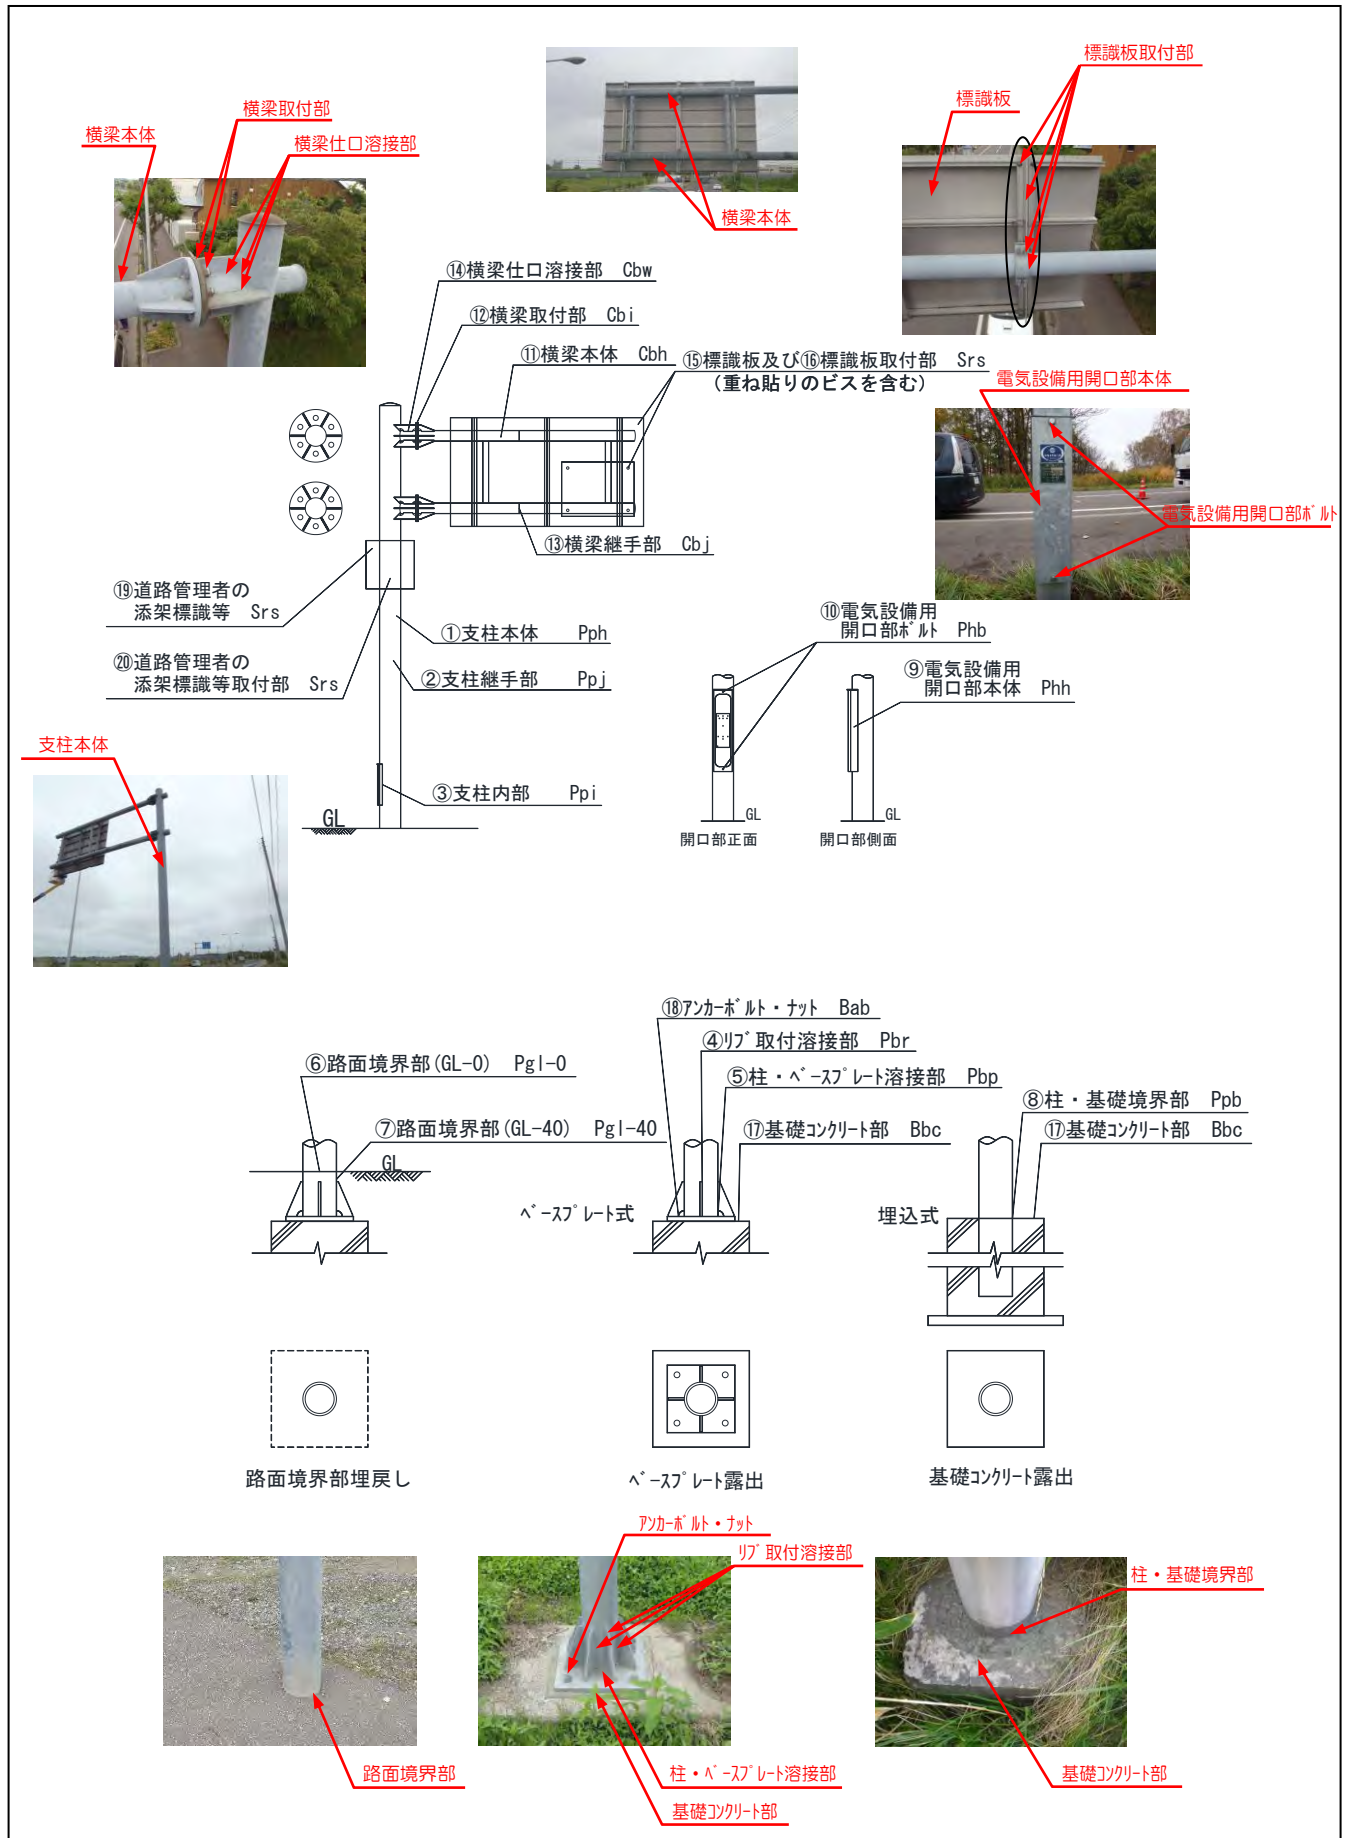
横梁本体
横梁取付部
横梁仕口溶接部
横梁本体
標識板
標識板取付部
⑭横梁仕口溶接部 Cbw
⑫横梁取付部 Cbi
⑪横梁本体 Cbh
⑮標識板及び⑯標識板取付部 Srs
（重ね貼りのビスを含む）
電気設備用開口部本体
電気設備用開口部ボルト
⑬横梁継手部 Cbj
⑲道路管理者の添架標識等 Srs
⑳道路管理者の添架標識等取付部 Srs
①支柱本体 Pph
②支柱継手部 Ppj
⑩電気設備用開口部ボルト Phb
⑨電気設備用開口部本体 Phh
支柱本体
③支柱内部 Ppi
GL
GL
GL
開口部正面
開口部側面
⑱アンカーボルト・ナット Bab
④リブ取付溶接部 Pbr
⑤柱・ベースプレート溶接部 Pbp
⑥路面境界部(GL-0) Pgl-0
⑦路面境界部(GL-40) Pgl-40
⑰基礎コンクリート部 Bbc
⑧柱・基礎境界部 Ppb
⑰基礎コンクリート部 Bbc
GL
ベースプレート式
埋込式
路面境界部埋戻し
ベースプレート露出
基礎コンクリート露出
アンカーボルト・ナット
リブ取付溶接部
柱・基礎境界部
路面境界部
柱・ベースプレート溶接部
基礎コンクリート部
基礎コンクリート部